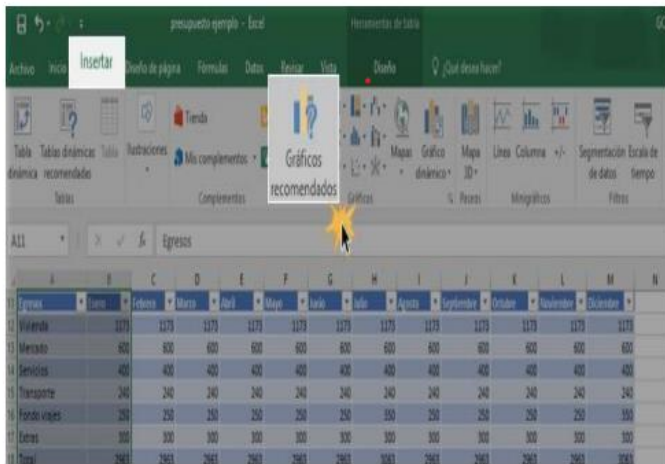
presupuesto ejemplo - Excel
Herramientas de tabla

Archivo Inicio Insertar Diseño de página Fórmulas Datos Revisar Vista Diseño ¿Qué desea hacer?

Tabla dinámica Tablas dinámicas recomendadas Tabla
Tablas
Ilustraciones
Tienda
Mis complementos
Complementos
Gráficos recomendados
Mapas Gráfico dinámico
Gráficos
Mapa 3D
Paseos
Línea Columna +/-
Minigráficos
Segmentación de datos Escala de tiempo
Filtros

A11 Egresos

| | A | B | C | D | E | F | G | H | I | J | K | L | M | N |
|---|---|---|---|---|---|---|---|---|---|---|---|---|---|---|
| 11 | Egresos | Enero | Febrero | Marzo | Abril | Mayo | Junio | Julio | Agosto | Septiembre | Octubre | Noviembre | Diciembre | |
| 12 | Vivienda | 1173 | 1173 | 1173 | 1173 | 1173 | 1173 | 1173 | 1173 | 1173 | 1173 | 1173 | 1173 | |
| 13 | Mercado | 600 | 600 | 600 | 600 | 600 | 600 | 600 | 600 | 600 | 600 | 600 | 600 | |
| 14 | Servicios | 400 | 400 | 400 | 400 | 400 | 400 | 400 | 400 | 400 | 400 | 400 | 400 | |
| 15 | Transporte | 240 | 240 | 240 | 240 | 240 | 240 | 240 | 240 | 240 | 240 | 240 | 240 | |
| 16 | Fondo viajes | 250 | 250 | 250 | 250 | 250 | 250 | 350 | 250 | 250 | 250 | 250 | 350 | |
| 17 | Extras | 300 | 300 | 300 | 300 | 300 | 300 | 300 | 300 | 300 | 300 | 300 | 300 | |
| 18 | Total | 2963 | 2963 | 2963 | 2963 | 2963 | 2963 | 3063 | 2963 | 2963 | 2963 | 2963 | 3063 | |